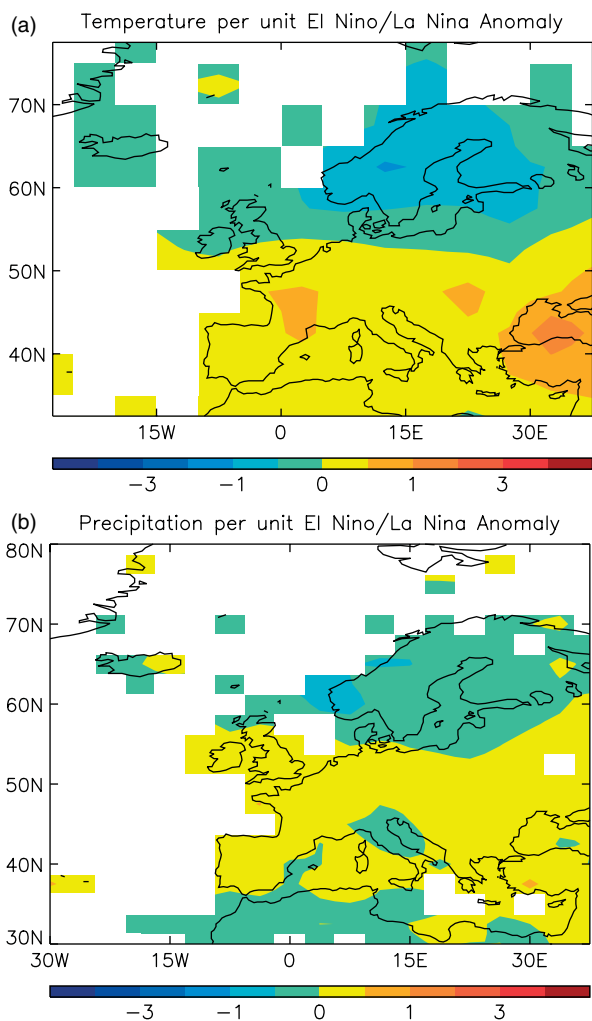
(a) Temperature per unit El Nino/La Nina Anomaly

70N
60N
50N
40N
15W
0
15E
30E

−3
−1
0
1
3

(b) Precipitation per unit El Nino/La Nina Anomaly

80N
70N
60N
50N
40N
30N
30W
15W
0
15E
30E

−3
−1
0
1
3